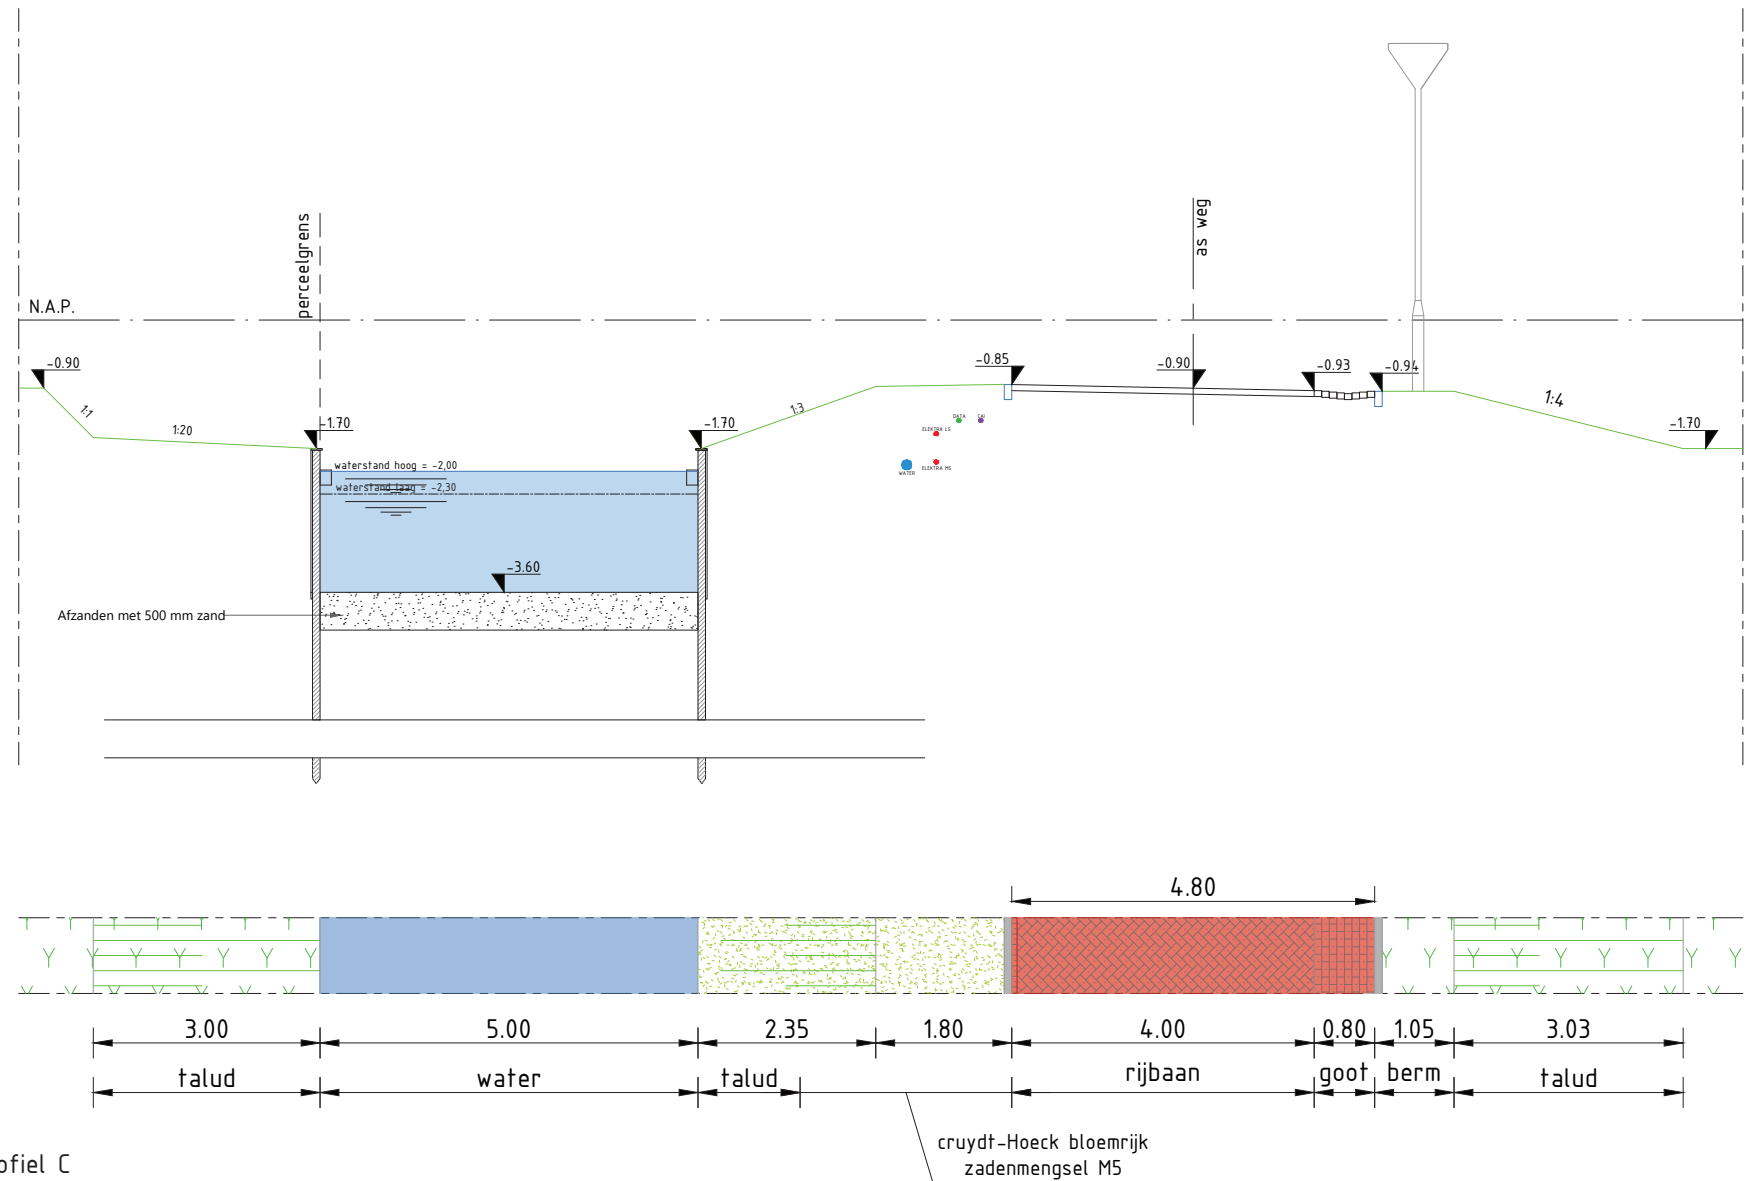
perceelgrens

as weg

N.A.P.

-0.90

1:1

1:20

-1.70

-1.70

1:3

-0.85

-0.90

-0.93

-0.94

1:4

-1.70

waterstand hoog = -2,00

waterstand laag = -2,30

DATA

CAI

ELEKTRA LS

WATER

ELEKTRA MS

-3.60

Afzanden met 500 mm zand

4.80

3.00

5.00

2.35

1.80

4.00

0.80

1.05

3.03

talud

water

talud

rijbaan

goot

berm

talud

cruydt-Hoeck bloemrijk zadenmengsel M5

ofiel C